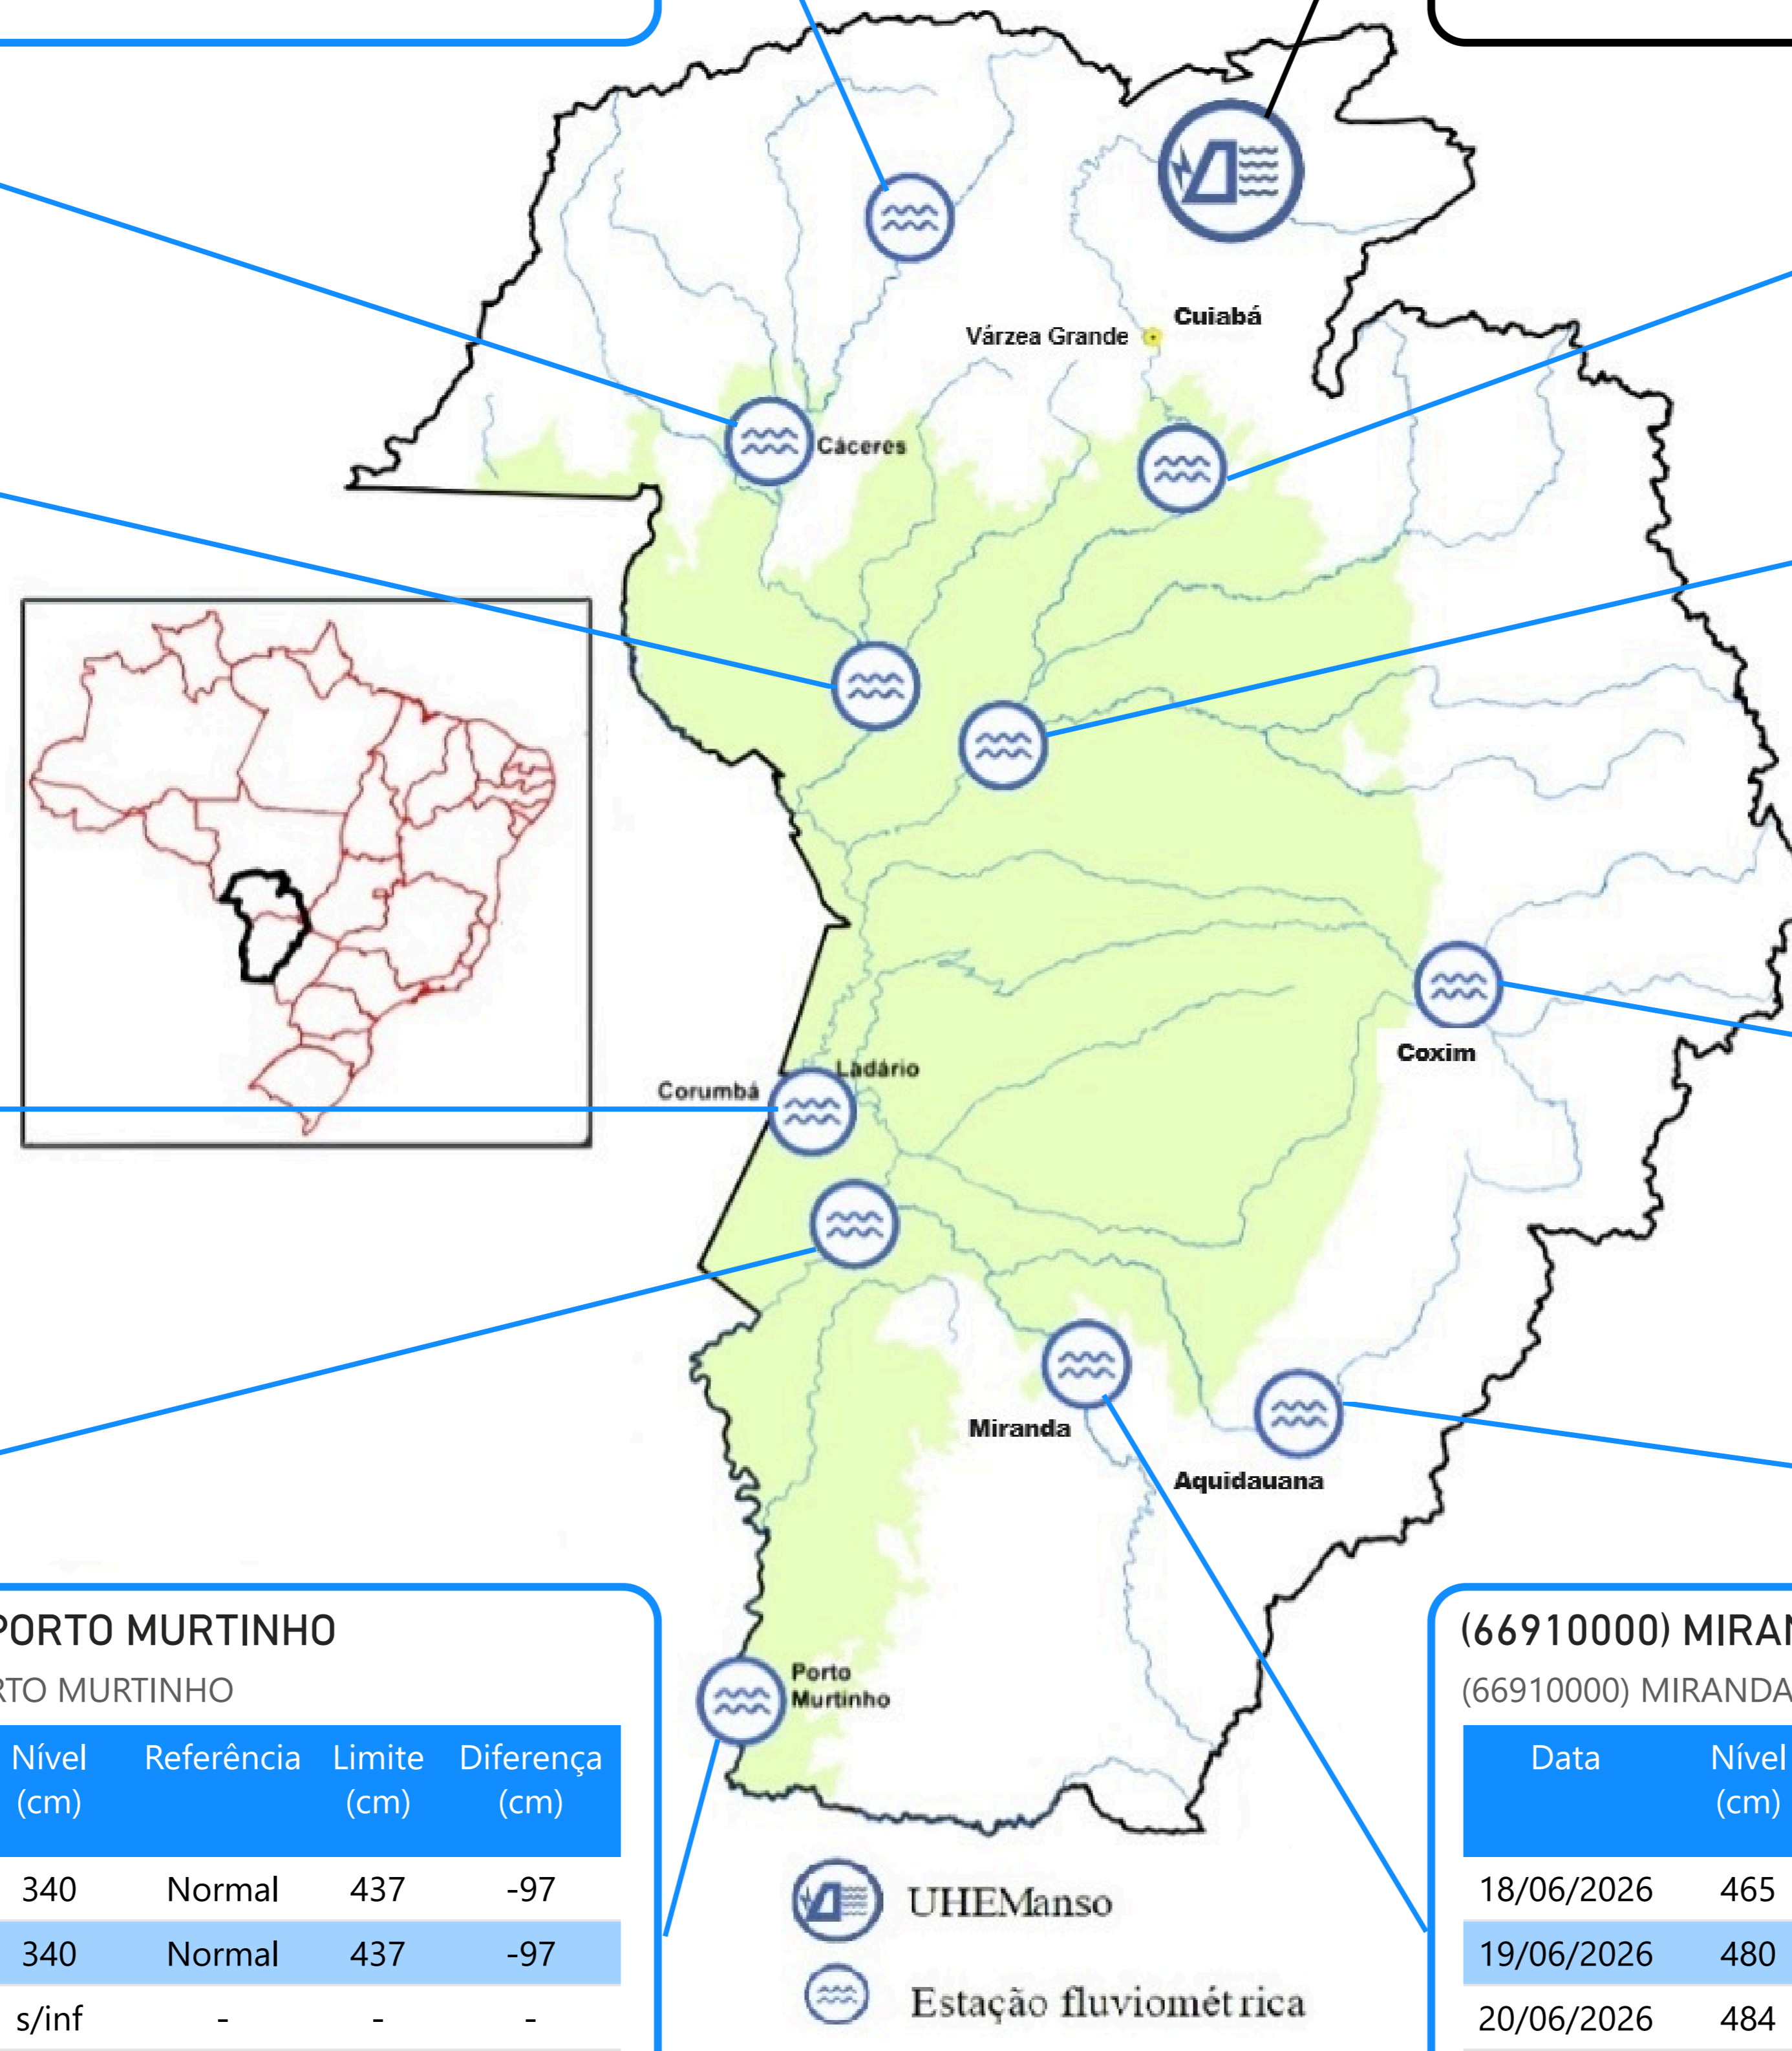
Várzea Grande
Cuiabá
Cáceres
Coxim
Corumbá
Ladário
Miranda
Aquidauana
Porto Murtinho

PORTO MURTINHO
RTO MURTINHO

| Nível (cm) | Referência | Limite (cm) | Diferença (cm) |
|---|---|---|---|
| 340 | Normal | 437 | -97 |
| 340 | Normal | 437 | -97 |
| s/inf | - | - | - |

UHEManso
Estação fluviométrica

(66910000) MIRAN
(66910000) MIRANDA

| Data | Nível (cm) |
|---|---|
| 18/06/2026 | 465 |
| 19/06/2026 | 480 |
| 20/06/2026 | 484 |